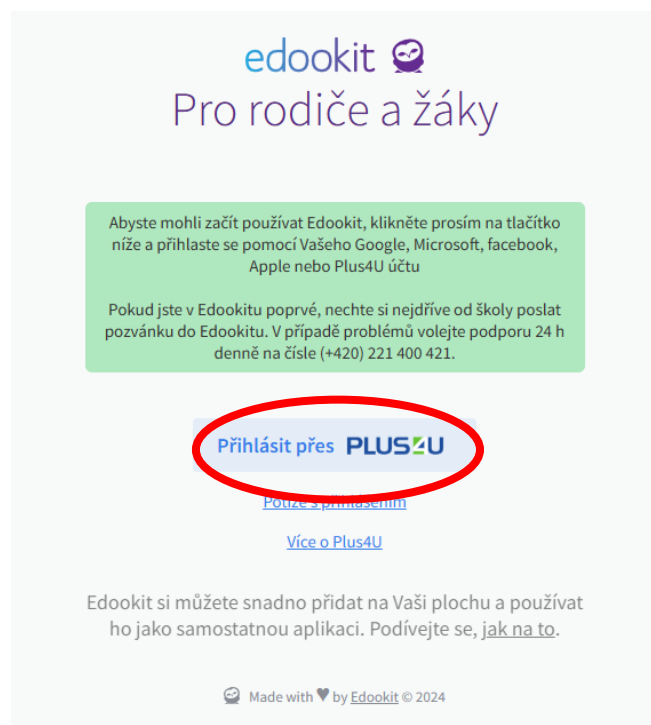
edookit

Pro rodiče a žáky

Abyste mohli začít používat Edookit, klikněte prosím na tlačítko níže a přihlaste se pomocí Vašeho Google, Microsoft, facebook, Apple nebo Plus4U účtu

Pokud jste v Edookitu poprvé, nechte si nejdříve od školy poslat pozvánku do Edookitu. V případě problémů volejte podporu 24 h denně na čísle (+420) 221 400 421.

Přihlásit přes PLUS4U

Potíže s přihlášením

Více o Plus4U

Edookit si můžete snadno přidat na Vaši plochu a používat ho jako samostatnou aplikaci. Podívejte se, jak na to.

Made with ♥ by Edookit © 2024